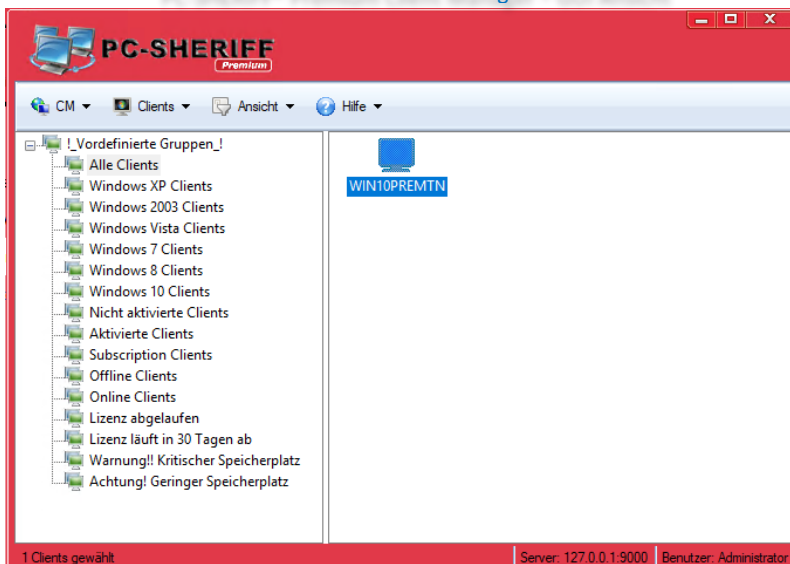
PC-SHERIFF
Premium

CM ▾ Clients ▾ Ansicht ▾ Hilfe ▾

!_Vordefinierte Gruppen_!
Alle Clients
Windows XP Clients
Windows 2003 Clients
Windows Vista Clients
Windows 7 Clients
Windows 8 Clients
Windows 10 Clients
Nicht aktivierte Clients
Aktivierte Clients
Subscription Clients
Offline Clients
Online Clients
Lizenz abgelaufen
Lizenz läuft in 30 Tagen ab
Warnung!! Kritischer Speicherplatz
Achtung! Geringer Speicherplatz

WIN10PREMTN

1 Clients gewählt
Server: 127.0.0.1:9000
Benutzer: Administrator